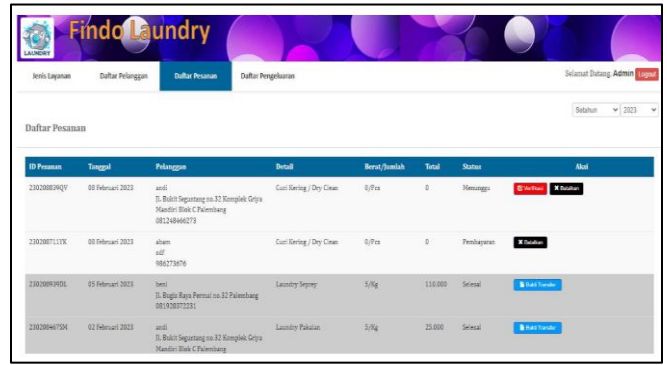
LAUNDRY

Findo Laundry

Jenis Layanan | Daftar Pelanggan | Daftar Pesanan | Daftar Pengeluaran

Selamat Datang Admin Logout

Setahun 2023

Daftar Pesanan

| ID Pesanan | Tanggal | Pelanggan | Detail | Berat/Jumlah | Total | Status | Aksi |
|---|---|---|---|---|---|---|---|
| 230208839QV | 08 Februari 2023 | andi Jl. Bukit Seguntang no.32 Komplek Griya Mandiri Blok C Palembang 081248466273 | Cuci Kering / Dry Clean | 0/Pcs | 0 | Menunggu | Verifikasi Batalkan |
| 230208711YK | 08 Februari 2023 | abam adf 986273676 | Cuci Kering / Dry Clean | 0/Pcs | 0 | Pembayaran | Batalkan |
| 230208939DL | 05 Februari 2023 | beni Jl. Bugis Raya Permai no.32 Palembang 081928372231 | Laundry Sepray | 5/Kg | 110.000 | Selesai | Bukti Transfer |
| 230208467SM | 02 Februari 2023 | andi Jl. Bukit Seguntang no.32 Komplek Griya Mandiri Blok C Palembang | Laundry Pakaian | 5/Kg | 25.000 | Selesai | Bukti Transfer |